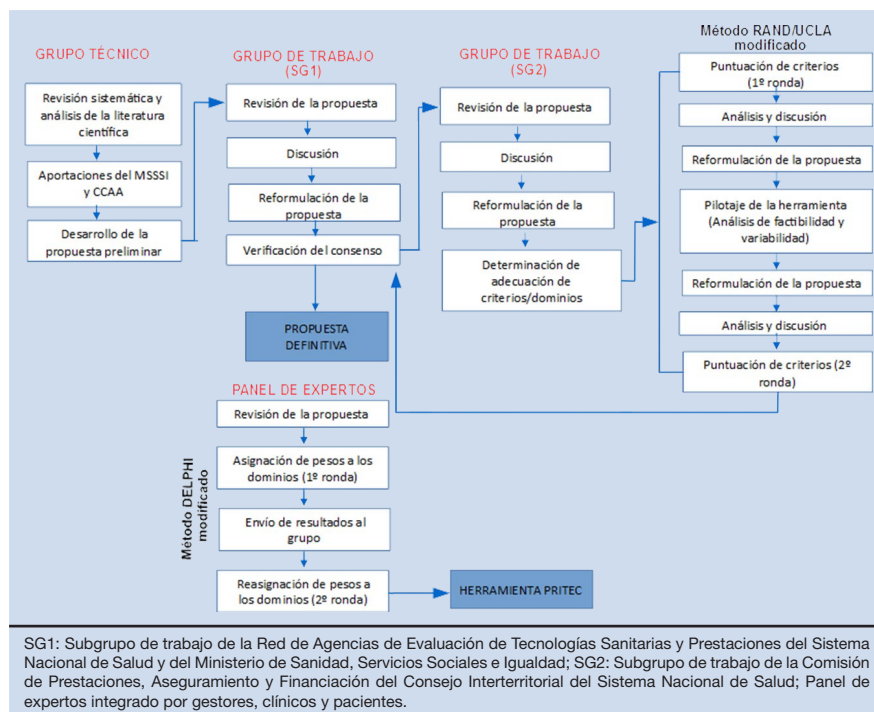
GRUPO TÉCNICO

Revisión sistemática y análisis de la literatura científica

Aportaciones del MSSSI y CCAA

Desarrollo de la propuesta preliminar

GRUPO DE TRABAJO (SG1)

Revisión de la propuesta

Discusión

Reformulación de la propuesta

Verificación del consenso

PROPUESTA DEFINITIVA

GRUPO DE TRABAJO (SG2)

Revisión de la propuesta

Discusión

Reformulación de la propuesta

Determinación de adecuación de criterios/dominios

Método RAND/UCLA modificado

Puntuación de criterios (1º ronda)

Análisis y discusión

Reformulación de la propuesta

Pilotaje de la herramienta (Análisis de factibilidad y variabilidad)

Reformulación de la propuesta

Análisis y discusión

Puntuación de criterios (2º ronda)

PANEL DE EXPERTOS

Método DELPHI modificado

Revisión de la propuesta

Asignación de pesos a los dominios (1º ronda)

Envío de resultados al grupo

Reasignación de pesos a los dominios (2º ronda)

HERRAMIENTA PRITEC

SG1: Subgrupo de trabajo de la Red de Agencias de Evaluación de Tecnologías Sanitarias y Prestaciones del Sistema Nacional de Salud y del Ministerio de Sanidad, Servicios Sociales e Igualdad; SG2: Subgrupo de trabajo de la Comisión de Prestaciones, Aseguramiento y Financiación del Consejo Interterritorial del Sistema Nacional de Salud; Panel de expertos integrado por gestores, clínicos y pacientes.